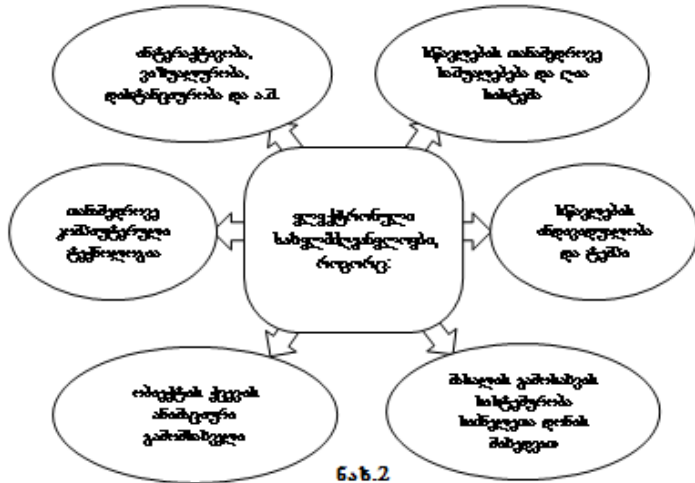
ელექტრონული სახელმძღვანელო, როგორც:

ინტერაქტივობა, ვიზუალურობა, დინამიკურობა და ა.შ.

სწავლების თანამედროვე საშუალება და ღია სისტემა

თანამედროვე კომპიუტერული ტექნოლოგია

სწავლების ინდივიდუალიზაცია და ტემპი

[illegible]

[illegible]

ნახ.2